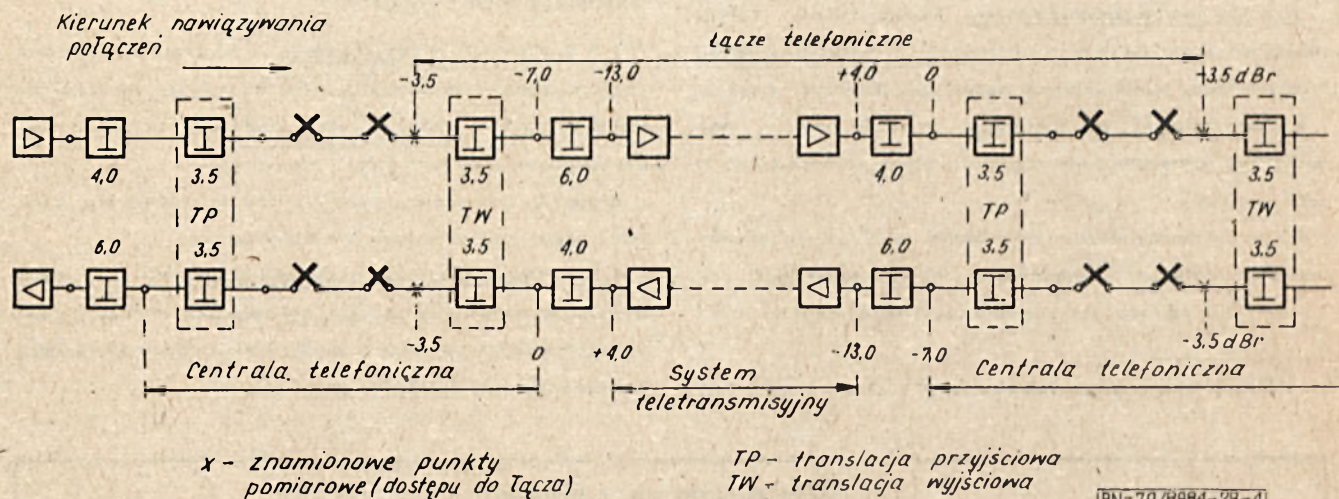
Kierunek nawiązywania połączeń

łącze telefoniczne

-3,5 -7,0 -13,0 +4,0 0 +3,5 dBr

4,0 3,5 3,5 6,0 4,0 3,5 3,5

TP TW TP TW

6,0 3,5 3,5 4,0 6,0 3,5 3,5

-3,5 0 +4,0 -13,0 -7,0 -3,5 dBr

Centrala telefoniczna

System teletransmisyjny

Centrala telefoniczna

x - znamionowe punkty pomiarowe (dostępu do łącza)

TP - translacja przyjściowa
TW - translacja wyjściowa

PN-79/8884-29-4